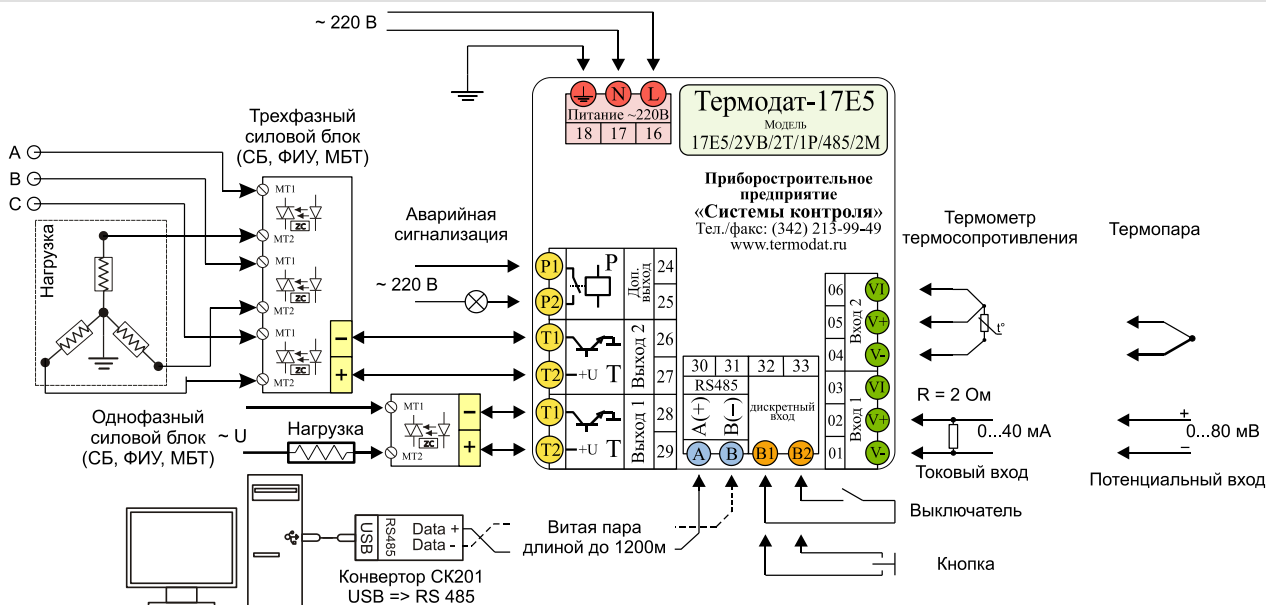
~ 220 В

N L
Питание ~220В
18 17 16

Термодат-17Е5
Модель
17Е5/2УВ/2Т/1Р/485/2М

Трехфазный силовой блок (СБ, ФИУ, МБТ)

A
B
C

Нагрузка

MT1
MT2
ZC
MT1
MT2
ZC
MT1
MT2
ZC

Аварийная сигнализация

~ 220 В

Приборостроительное предприятие
«Системы контроля»
Тел./факс: (342) 213-99-49
www.termodat.ru

P1
P2
Р
Доп. выход
24
25

T1
T2
+U
Т
Выход 2
26
27

T1
T2
+U
Т
Выход 1
28
29

Однофазный силовой блок (СБ, ФИУ, МБТ)
~ U
Нагрузка
MT1
MT2
ZC

30 31 32 33
RS485
A(+) B(–)
дискретный вход
A B B1 B2

06
05
04
03
02
01
Вход 2
Вход 1
VI
V+
V-
VI
V+
V-

Термометр термосопротивления
t°
Термопара

R = 2 Ом
0...40 мА
Токовый вход
+
0...80 мВ
–
Потенциальный вход

Выключатель
Кнопка

USB
RS485
Data +
Data -
Конвертор СК201
USB => RS 485

Витая пара длиной до 1200м